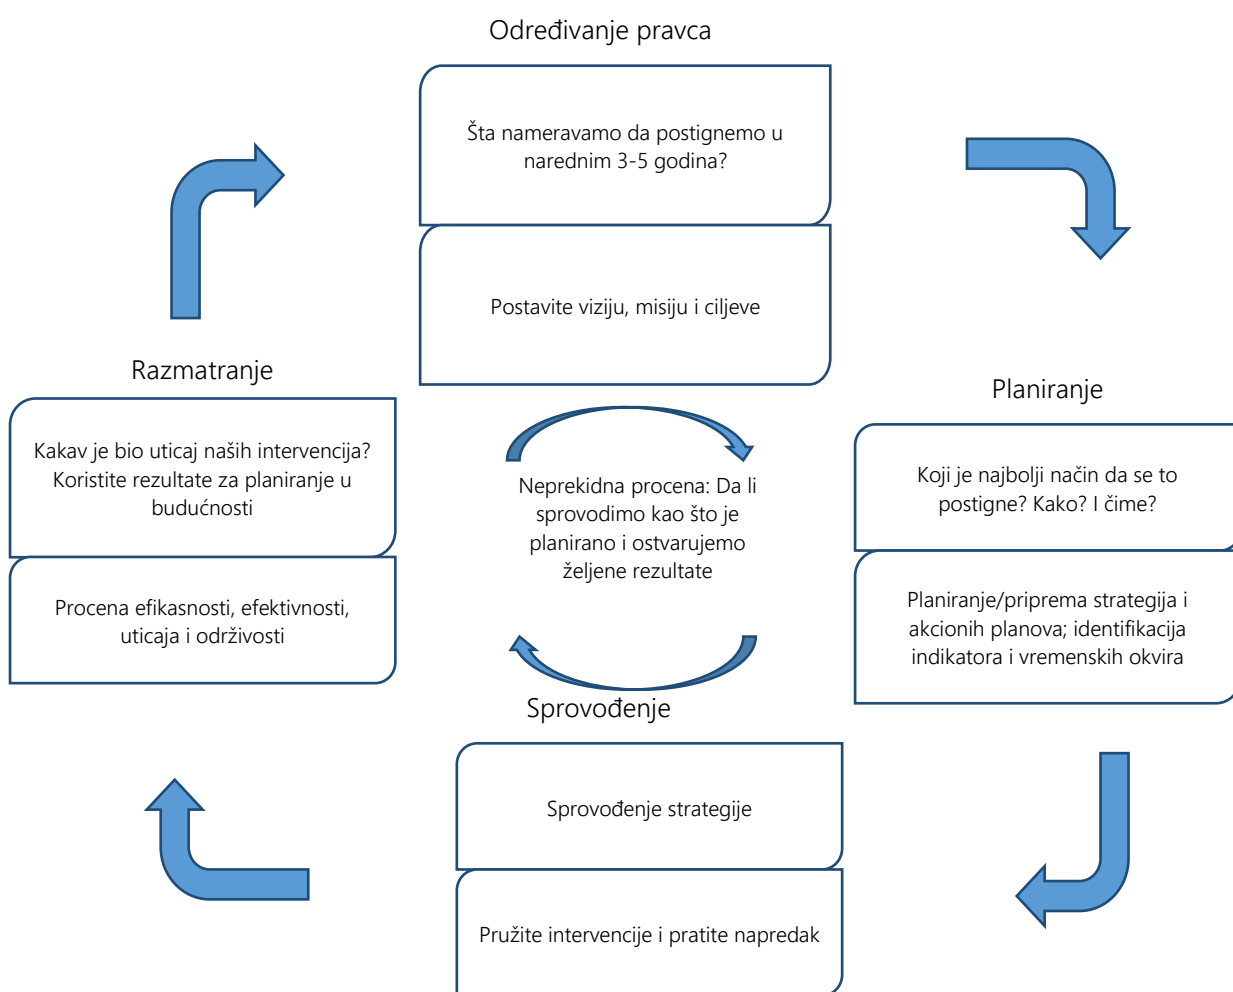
Određivanje pravca

Šta nameravamo da postignemo u narednim 3-5 godina?

Postavite viziju, misiju i ciljeve

Razmatranje

Kakav je bio uticaj naših intervencija? Koristite rezultate za planiranje u budućnosti

Procena efikasnosti, efektivnosti, uticaja i održivosti

Neprekidna procena: Da li sprovodimo kao što je planirano i ostvarujemo željene rezultate

Planiranje

Koji je najbolji način da se to postigne? Kako? I čime?

Planiranje/priprema strategija i akcionih planova; identifikacija indikatora i vremenskih okvira

Sprovođenje

Sprovođenje strategije

Pružite intervencije i pratite napredak